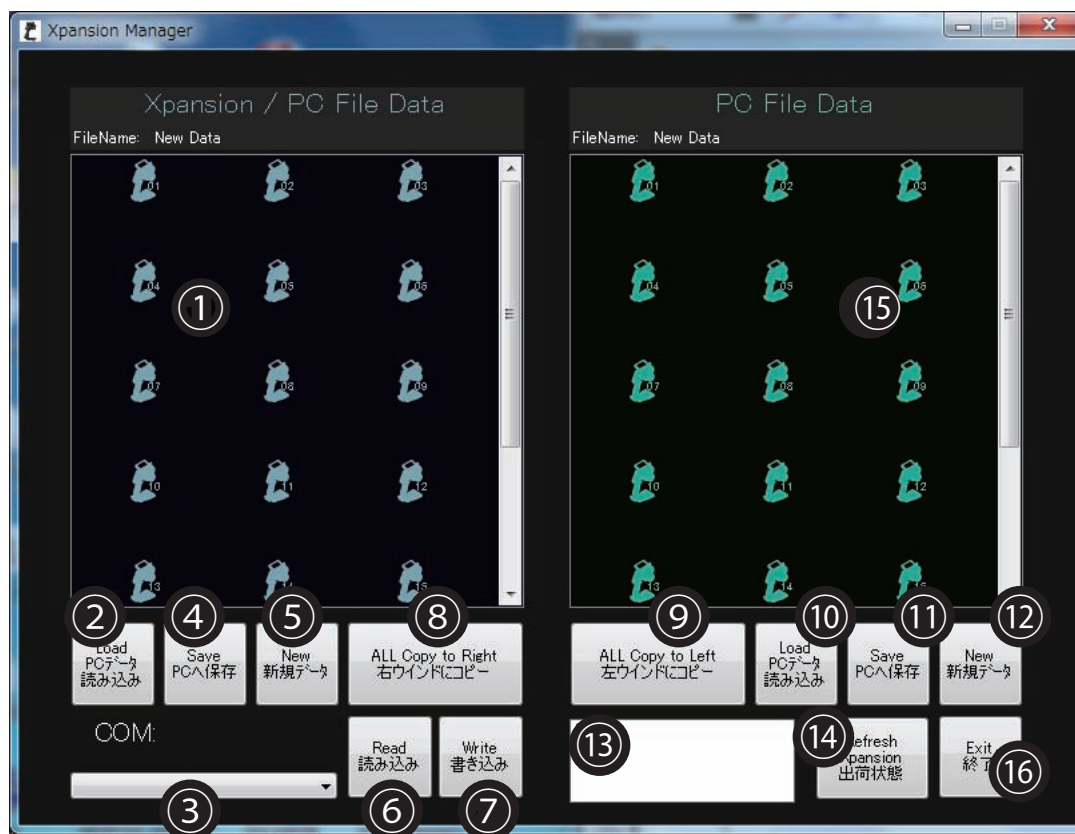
Xpansion Manager

Xpansion / PC File Data

FileName: New Data

01 02 03
04 ① 05 06
07 08 09
10 11 12
13 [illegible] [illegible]

PC File Data

FileName: New Data

01 02 03
04 05 ⑮ 06
07 08 09
10 11 12
13 14 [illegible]

② Load PCデータ 読み込み

④ Save PCへ保存

⑤ New 新規データ

⑧ ALL Copy to Right 右ウインドにコピー

⑨ ALL Copy to Left 左ウインドにコピー

⑩ Load PCデータ 読み込み

⑪ Save PCへ保存

⑫ New 新規データ

COM:

③

Read 読み込み ⑥

Write 書き込み ⑦

⑬

⑭ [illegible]efresh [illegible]pansion 出荷状態

Exit 終了 ⑯